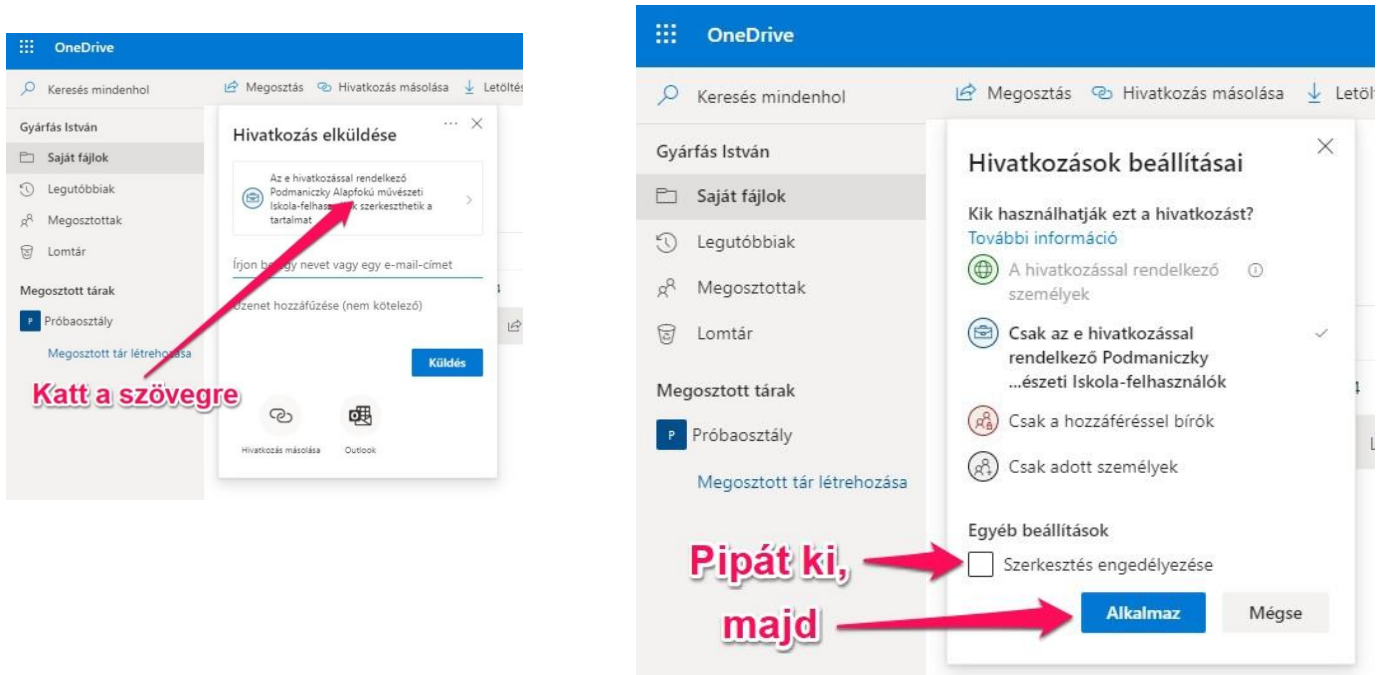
OneDrive

Keresés mindenhol

Megosztás Hivatkozás másolása Letöltés

Gyárfás István

Saját fájlok

Legutóbbiak

Megosztottak

Lomtár

Megosztott tárak

Próbaosztály

Megosztott tár létrehozása

Hivatkozás elküldése

Az e hivatkozással rendelkező Podmaniczky Alapfokú művészeti Iskola-felhasz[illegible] szerkeszthetik a tartalmat

Írjon be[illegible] nevet vagy egy e-mail-címet

Üzenet hozzáfűzése (nem kötelező)

Küldés

Katt a szövegre

Hivatkozás másolása

Outlook

OneDrive

Keresés mindenhol

Megosztás Hivatkozás másolása Letölt

Gyárfás István

Saját fájlok

Legutóbbiak

Megosztottak

Lomtár

Megosztott tárak

Próbaosztály

Megosztott tár létrehozása

Hivatkozások beállításai

Kik használhatják ezt a hivatkozást?
További információ

A hivatkozással rendelkező személyek

Csak az e hivatkozással rendelkező Podmaniczky ...észeti Iskola-felhasználók

Csak a hozzáféréssel bírók

Csak adott személyek

Egyéb beállítások

Szerkesztés engedélyezése

Pipát ki,

majd

Alkalmaz

Mégse